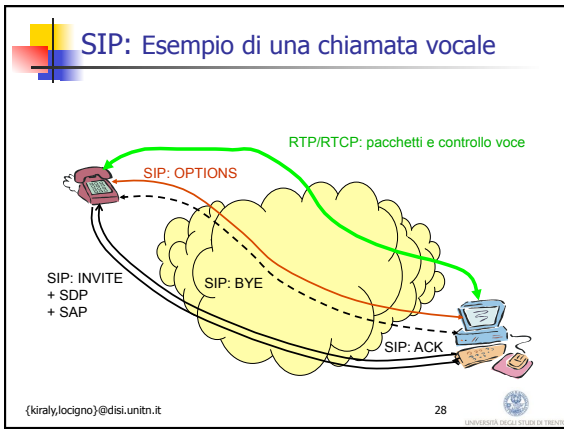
SIP: Esempio di una chiamata vocale

RTP/RTCP: pacchetti e controllo voce

SIP: OPTIONS

SIP: INVITE
+ SDP
+ SAP

SIP: BYE

SIP: ACK

{kiraly,locigno}@disi.unitn.it

28

UNIVERSITÀ DEGLI STUDI DI TRENTO